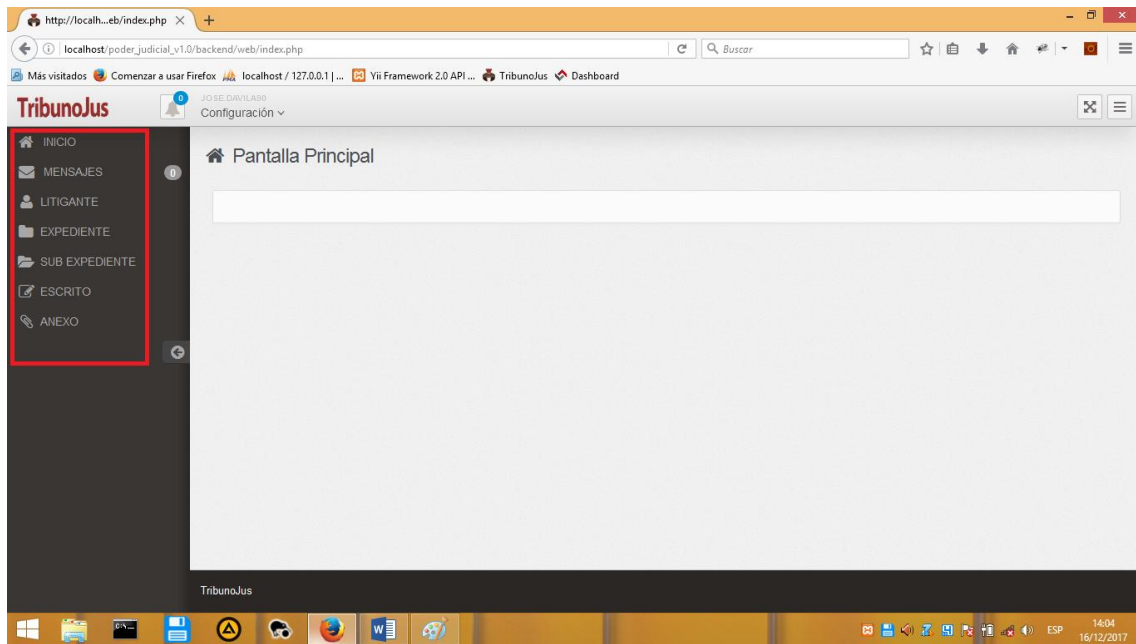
http://localh...eb/index.php ×

+

localhost/poder_judicial_v1.0/backend/web/index.php

Buscar

Más visitados Comenzar a usar Firefox localhost / 127.0.0.1 | ... Yii Framework 2.0 API ... TribunoJus Dashboard

TribunoJus

0

JOSE.DAVILA90

Configuración

INICIO

MENSAJES

0

LITIGANTE

EXPEDIENTE

SUB EXPEDIENTE

ESCRITO

ANEXO

Pantalla Principal

TribunoJus

ESP

14:04
16/12/2017